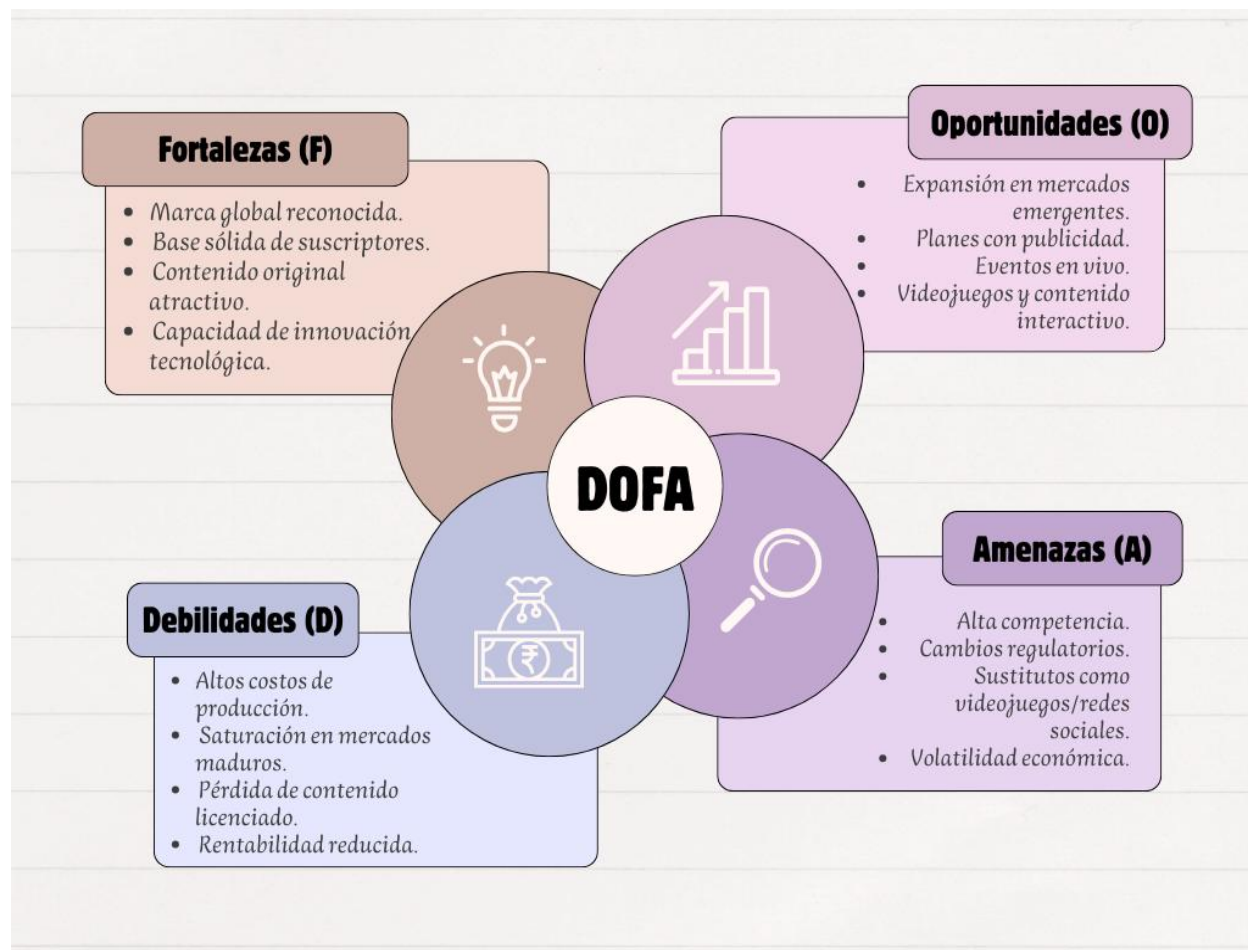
Fortalezas (F)

- Marca global reconocida.
- Base sólida de suscriptores.
- Contenido original atractivo.
- Capacidad de innovación tecnológica.

Oportunidades (O)

- Expansión en mercados emergentes.
- Planes con publicidad.
- Eventos en vivo.
- Videojuegos y contenido interactivo.

DOFA

Amenazas (A)

- Alta competencia.
- Cambios regulatorios.
- Sustitutos como videojuegos/redes sociales.
- Volatilidad económica.

Debilidades (D)

- Altos costos de producción.
- Saturación en mercados maduros.
- Pérdida de contenido licenciado.
- Rentabilidad reducida.